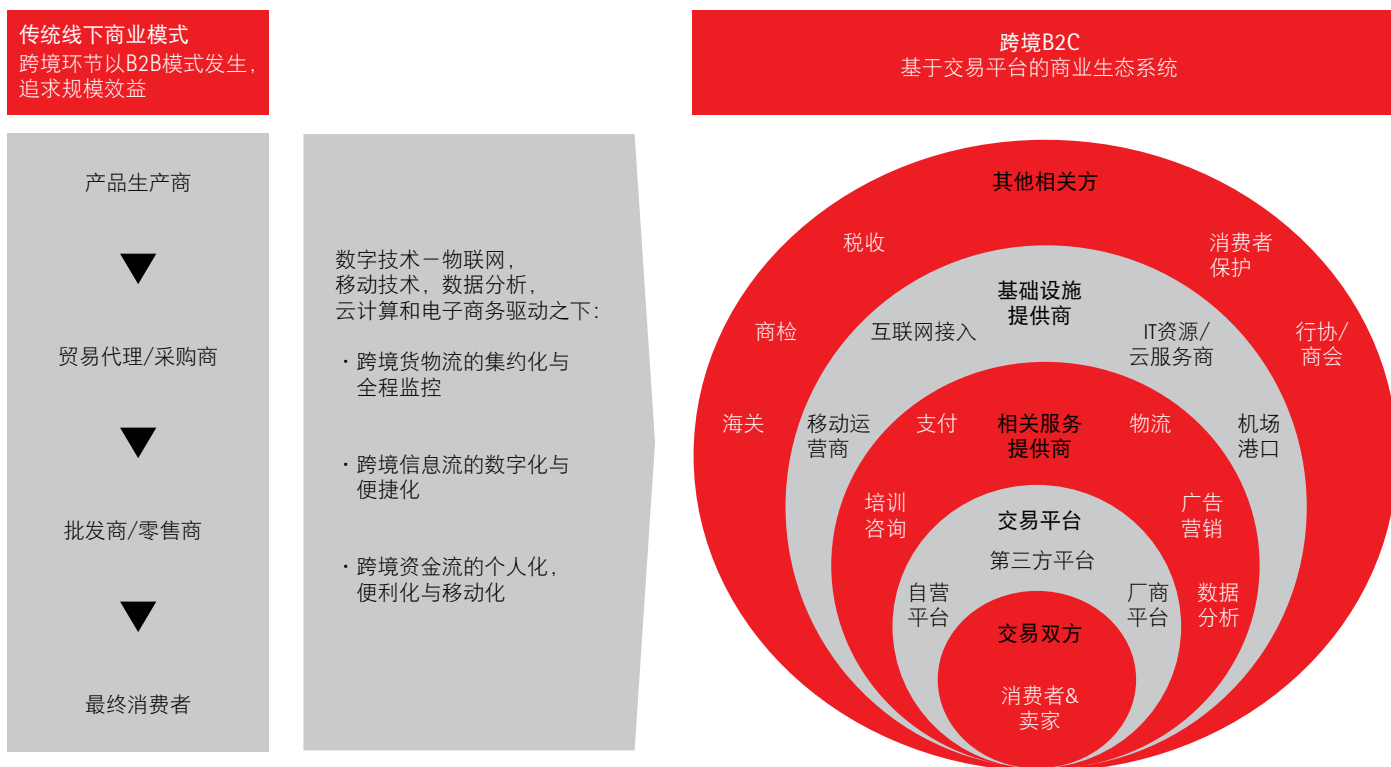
传统线下商业模式
跨境环节以B2B模式发生，追求规模效益

产品生产商

贸易代理/采购商

批发商/零售商

最终消费者

数字技术一物联网，移动技术，数据分析，云计算和电子商务驱动之下：

· 跨境货物流的集约化与全程监控

· 跨境信息流的数字化与便捷化

· 跨境资金流的个人化，便利化与移动化

跨境B2C
基于交易平台的商业生态系统

其他相关方

税收

消费者保护

商检

行协/商会

海关

基础设施提供商

互联网接入

IT资源/云服务商

移动运营商

机场港口

相关服务提供商

支付

物流

培训咨询

广告营销

数据分析

交易平台

第三方平台

自营平台

厂商平台

交易双方

消费者&卖家